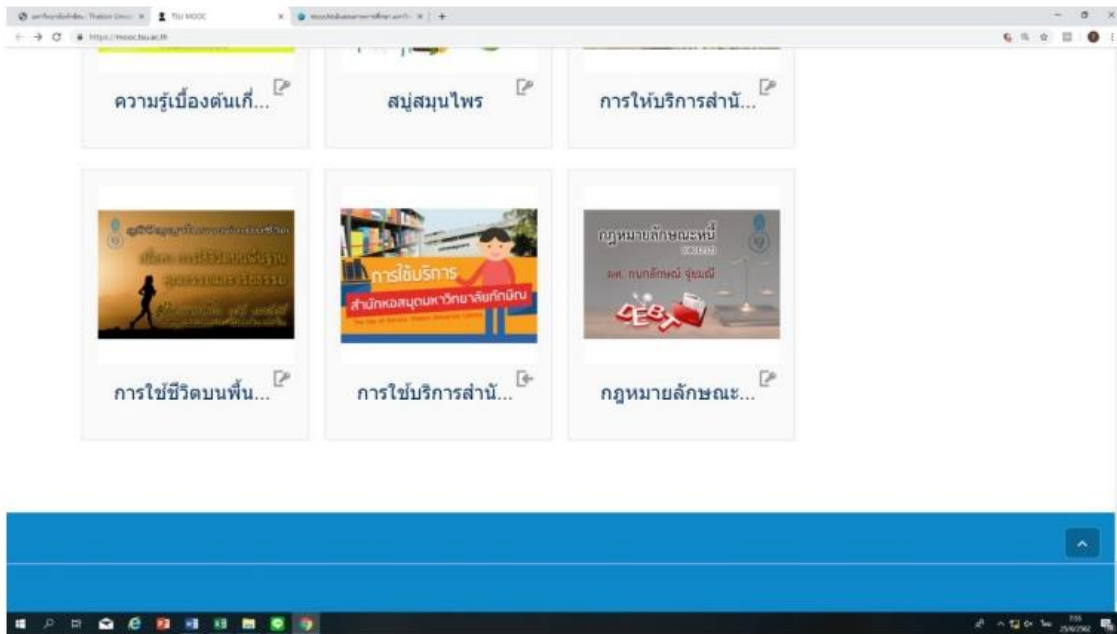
TSU MOOC

https://mooc.tsu.ac.th

ความรู้เบื้องต้นเกี่...

สบู่สมุนไพร

การให้บริการสำนั...

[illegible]

การใช้ชีวิตบนพื้น...

การใช้บริการ

สำนักหอสมุดมหาวิทยาลัยทักษิณ

การใช้บริการสำนั...

กฎหมายลักษณะหนี้

ผศ. กนกลักษณ์ จุ้ยมณี

DEBT

กฎหมายลักษณะ...